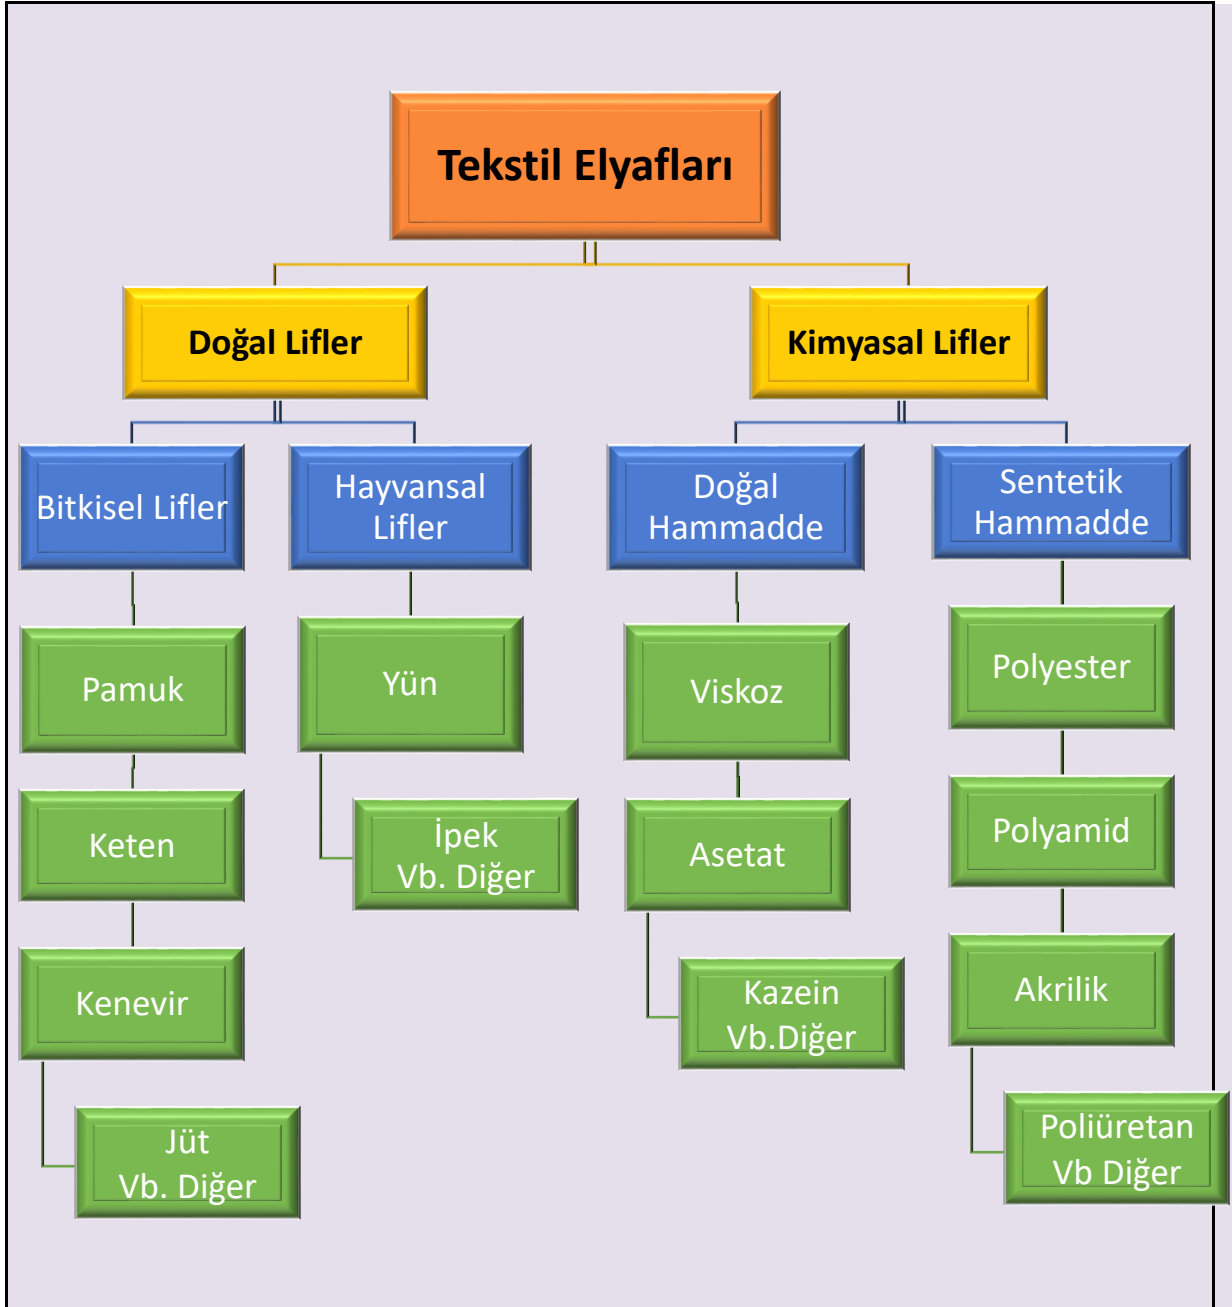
Tekstil Elyafları

Doğal Lifler

Kimyasal Lifler

Bitkisel Lifler

Hayvansal Lifler

Doğal Hammadde

Sentetik Hammadde

Pamuk

Keten

Kenevir

Jüt Vb. Diğer

Yün

İpek Vb. Diğer

Viskoz

Asetat

Kazein Vb.Diğer

Polyester

Polyamid

Akrilik

Poliüretan Vb Diğer